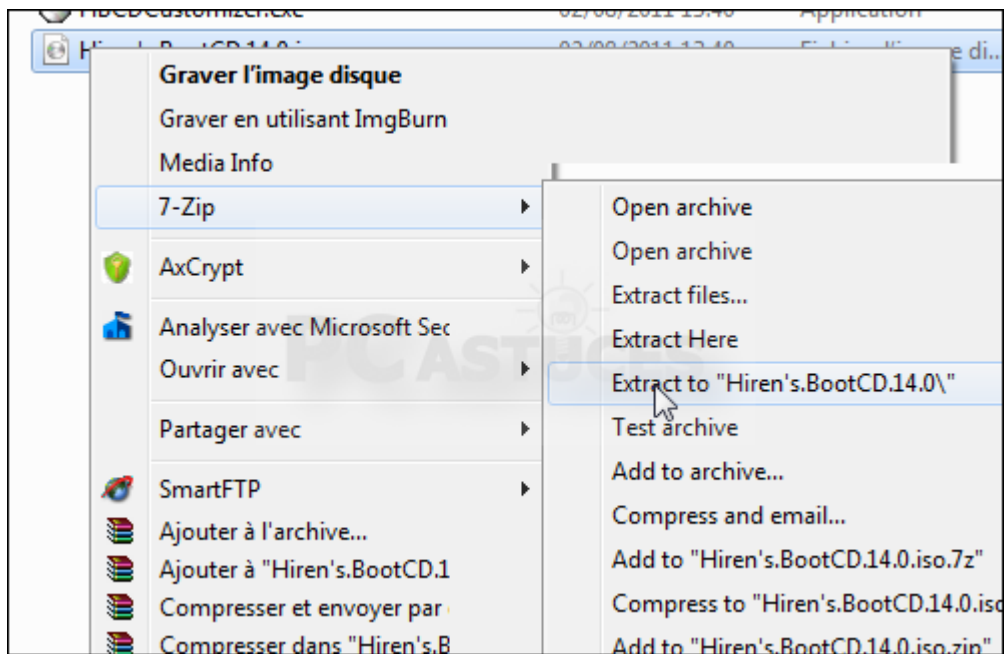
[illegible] 02/08/2011 13:46 Application
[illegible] 02/08/2011 13:40 Fichier d'image di...

Graver l'image disque
Graver en utilisant ImgBurn
Media Info
7-Zip
AxCrypt
Analyser avec Microsoft Sec
Ouvrir avec
Partager avec
SmartFTP
Ajouter à l'archive...
Ajouter à "Hiren's.BootCD.1
Compresser et envoyer par
Compresser dans "Hiren's.B

Open archive
Open archive
Extract files...
Extract Here
Extract to "Hiren's.BootCD.14.0\"
Test archive
Add to archive...
Compress and email...
Add to "Hiren's.BootCD.14.0.iso.7z"
Compress to "Hiren's.BootCD.14.0.iso
Add to "Hiren's.BootCD.14.0.iso.zip"

PC ASTUCES